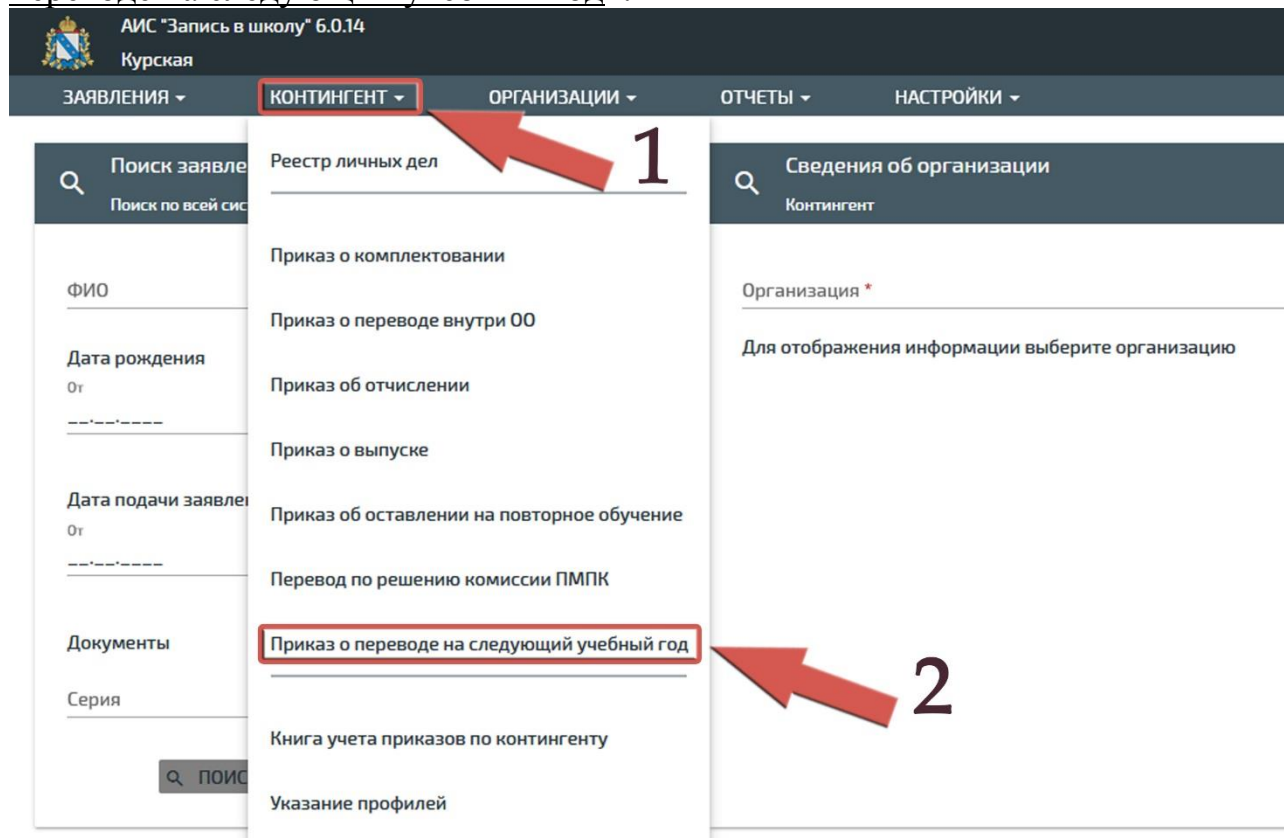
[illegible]

АИС "Запись в школу" 6.0.14
Курская

ЗАЯВЛЕНИЯ ▾ КОНТИНГЕНТ ▾ ОРГАНИЗАЦИИ ▾ ОТЧЕТЫ ▾ НАСТРОЙКИ ▾

1

Поиск заявле
Поиск по всей сис

ФИО

Дата рождения
От
__.__.____

Дата подачи заявле
От
__.__.____

Документы

Серия

ПОИС

Реестр личных дел

Приказ о комплектовании

Приказ о переводе внутри ОО

Приказ об отчислении

Приказ о выпуске

Приказ об оставлении на повторное обучение

Перевод по решению комиссии ПМПК

Приказ о переводе на следующий учебный год

Книга учета приказов по контингенту

Указание профилей

2

Сведения об организации
Контингент

Организация *

Для отображения информации выберите организацию